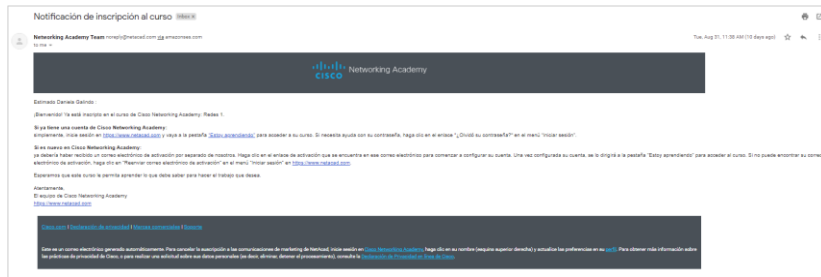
Notificación de inscripción al curso Inbox ×

Networking Academy Team noreply@netacad.com via amazonses.com
to me

Tue, Aug 31, 11:36 AM (10 days ago)

cisco Networking Academy

Estimado Daniela Galindo:

¡Bienvenido! Ya está inscripto en el curso de Cisco Networking Academy: Redes 1.

Si ya tiene una cuenta de Cisco Networking Academy:
Simplemente, inicie sesión en https://www.netacad.com y vaya a la pestaña "Estoy aprendiendo" para acceder a su curso. Si necesita ayuda con su contraseña, haga clic en el enlace "¿Olvidó su contraseña?" en el menú "Iniciar sesión".

Si es nuevo en Cisco Networking Academy:
ya debería haber recibido un correo electrónico de activación por separado de nosotros. Haga clic en el enlace de activación que se encuentra en ese correo electrónico para comenzar a configurar su cuenta. Una vez configurada su cuenta, se lo dirigirá a la pestaña "Estoy aprendiendo" para acceder al curso. Si no puede encontrar su correo electrónico de activación, haga clic en "Reenviar correo electrónico de activación" en el menú "Iniciar sesión" en https://www.netacad.com.

Esperamos que este curso le permita aprender lo que debe saber para hacer el trabajo que desea.

Atentamente,
El equipo de Cisco Networking Academy
https://www.netacad.com

Cisco.com | Declaración de privacidad | Marcas comerciales | Soporte

Este es un correo electrónico generado automáticamente. Para cancelar la suscripción a las comunicaciones de marketing de NetAcad, inicie sesión en Cisco Networking Academy, haga clic en su nombre (esquina superior derecha) y actualice las preferencias en su perfil. Para obtener más información sobre las prácticas de privacidad de Cisco, o para realizar una solicitud sobre sus datos personales (es decir, eliminar, detener el procesamiento), consulte la Declaración de Privacidad en línea de Cisco.